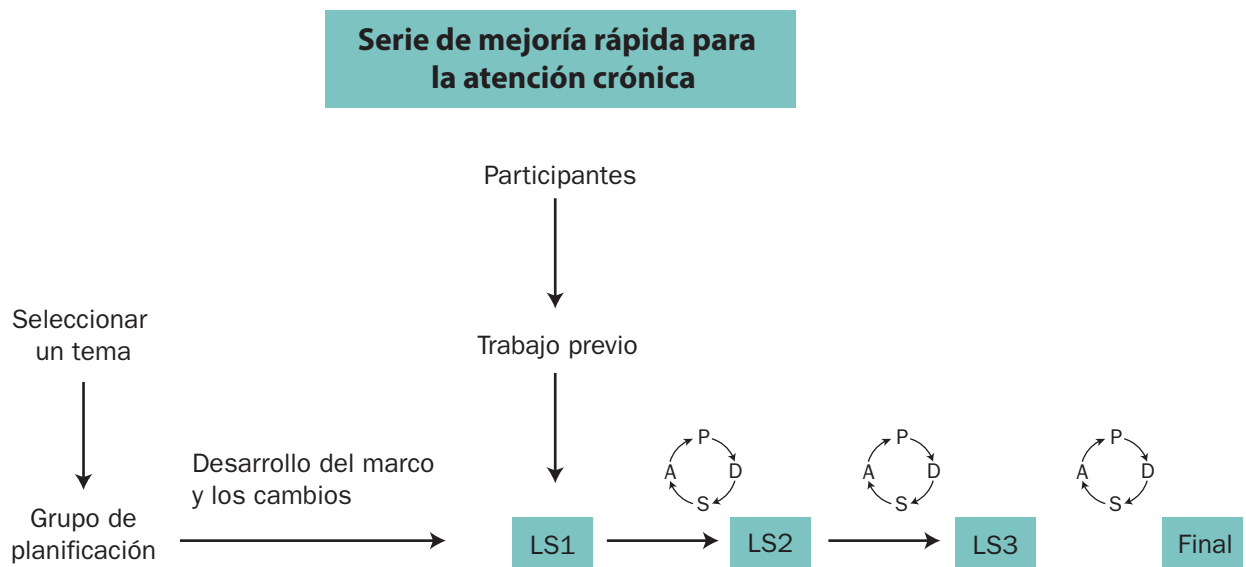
Serie de mejoría rápida para la atención crónica

Participantes

Trabajo previo

Seleccionar un tema

Grupo de planificación

Desarrollo del marco y los cambios

LS1

P
D
S
A

LS2

P
D
S
A

LS3

P
D
S
A

Final